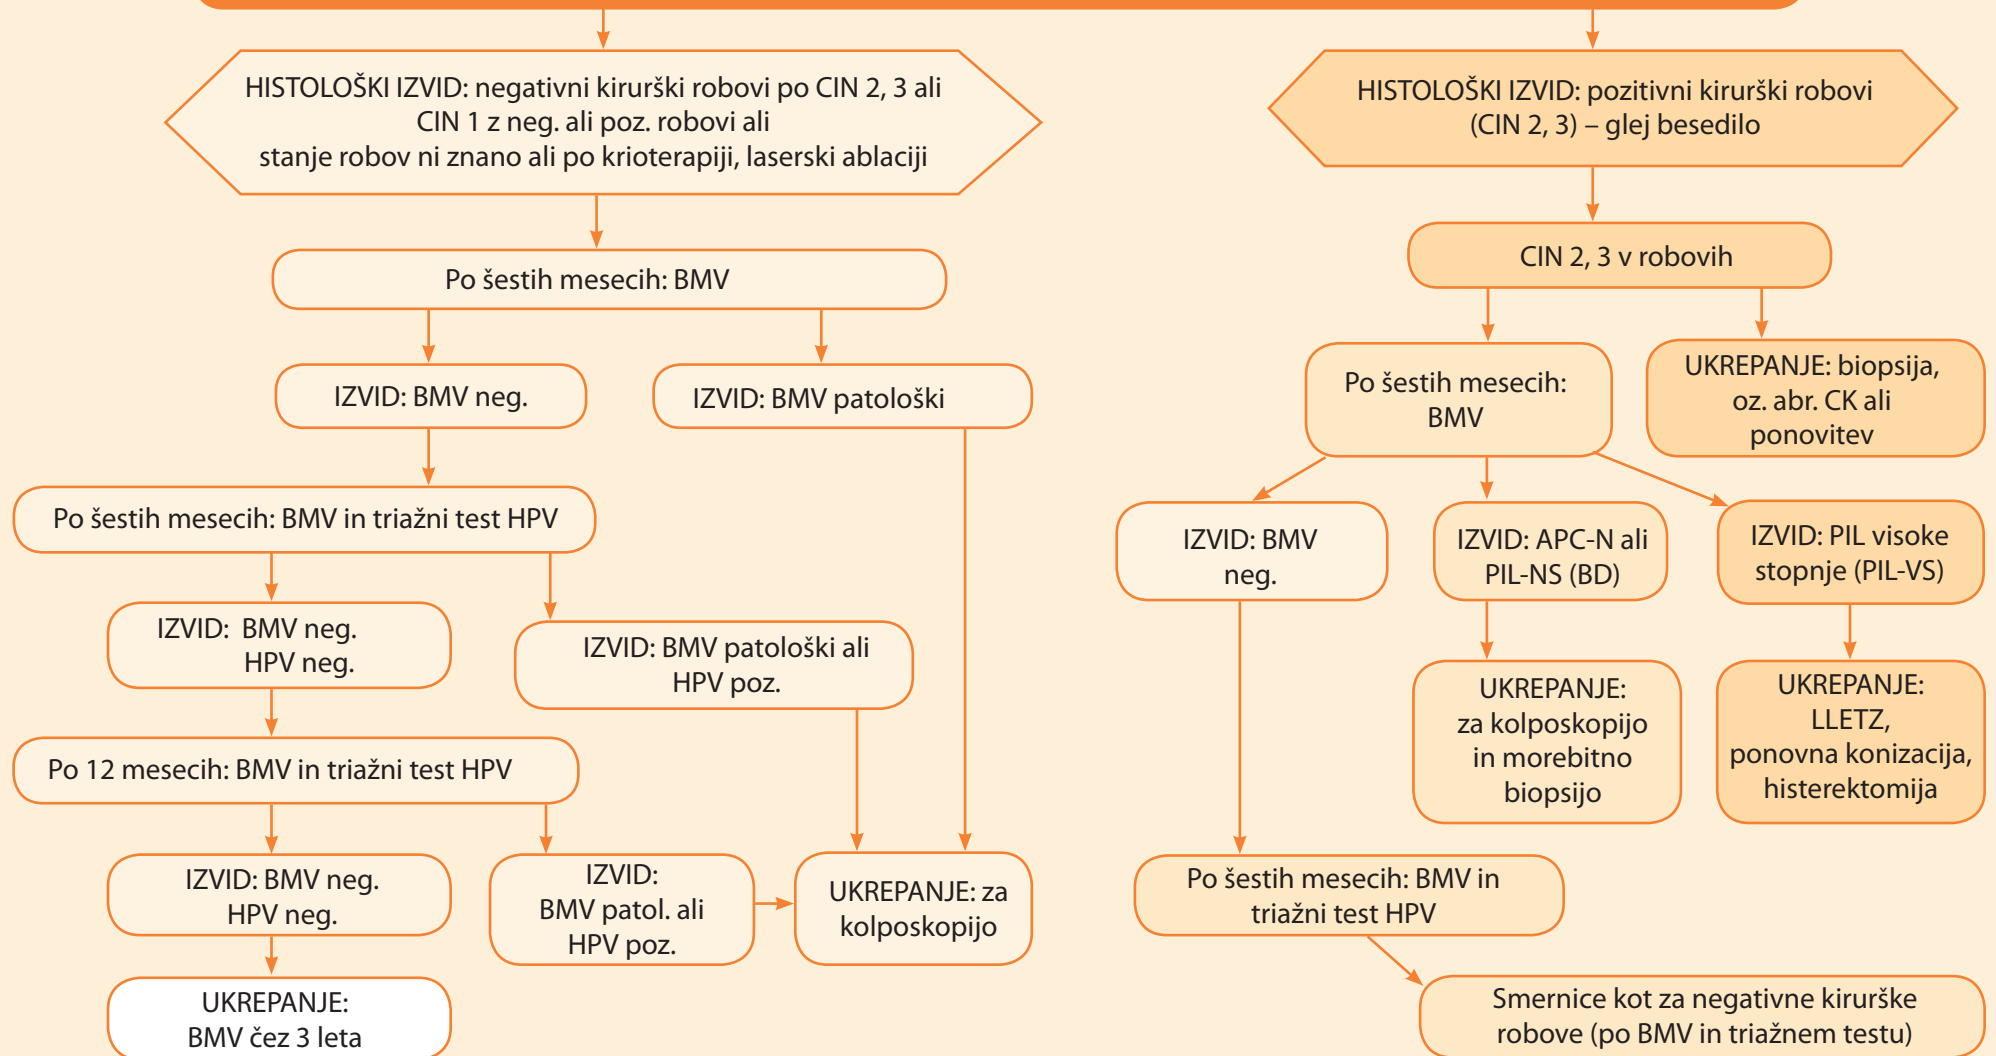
HISTOLOŠKI IZVID: negativni kirurški robovi po CIN 2, 3 ali CIN 1 z neg. ali poz. robovi ali stanje robov ni znano ali po krioterapiji, laserski ablaciji

Po šestih mesecih: BMV

IZVID: BMV neg.

IZVID: BMV patološki

Po šestih mesecih: BMV in triažni test HPV

IZVID: BMV neg. HPV neg.

IZVID: BMV patološki ali HPV poz.

Po 12 mesecih: BMV in triažni test HPV

IZVID: BMV neg. HPV neg.

IZVID: BMV patol. ali HPV poz.

UKREPANJE: za kolposkopijo

UKREPANJE: BMV čez 3 leta

HISTOLOŠKI IZVID: pozitivni kirurški robovi (CIN 2, 3) – glej besedilo

CIN 2, 3 v robovih

Po šestih mesecih: BMV

UKREPANJE: biopsija, oz. abr. CK ali ponovitev

IZVID: BMV neg.

IZVID: APC-N ali PIL-NS (BD)

IZVID: PIL visoke stopnje (PIL-VS)

UKREPANJE: za kolposkopijo in morebitno biopsijo

UKREPANJE: LLETZ, ponovna konizacija, histerektomija

Po šestih mesecih: BMV in triažni test HPV

Smernice kot za negativne kirurške robove (po BMV in triažnem testu)